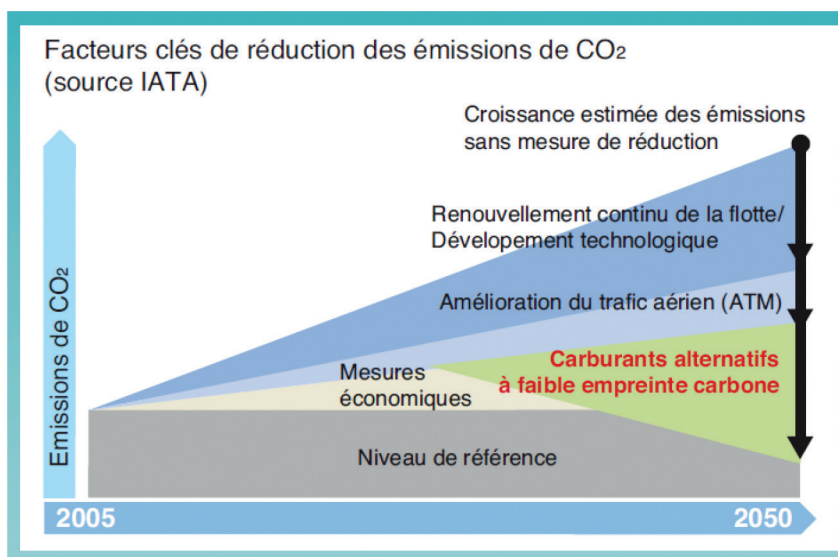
Facteurs clés de réduction des émissions de $CO_2$ (source IATA)

Croissance estimée des émissions sans mesure de réduction

Renouvellement continu de la flotte/ Développement technologique

Amélioration du trafic aérien (ATM)

Mesures économiques

Carburants alternatifs à faible empreinte carbone

Niveau de référence

Emissions de $CO_2$

2005

2050